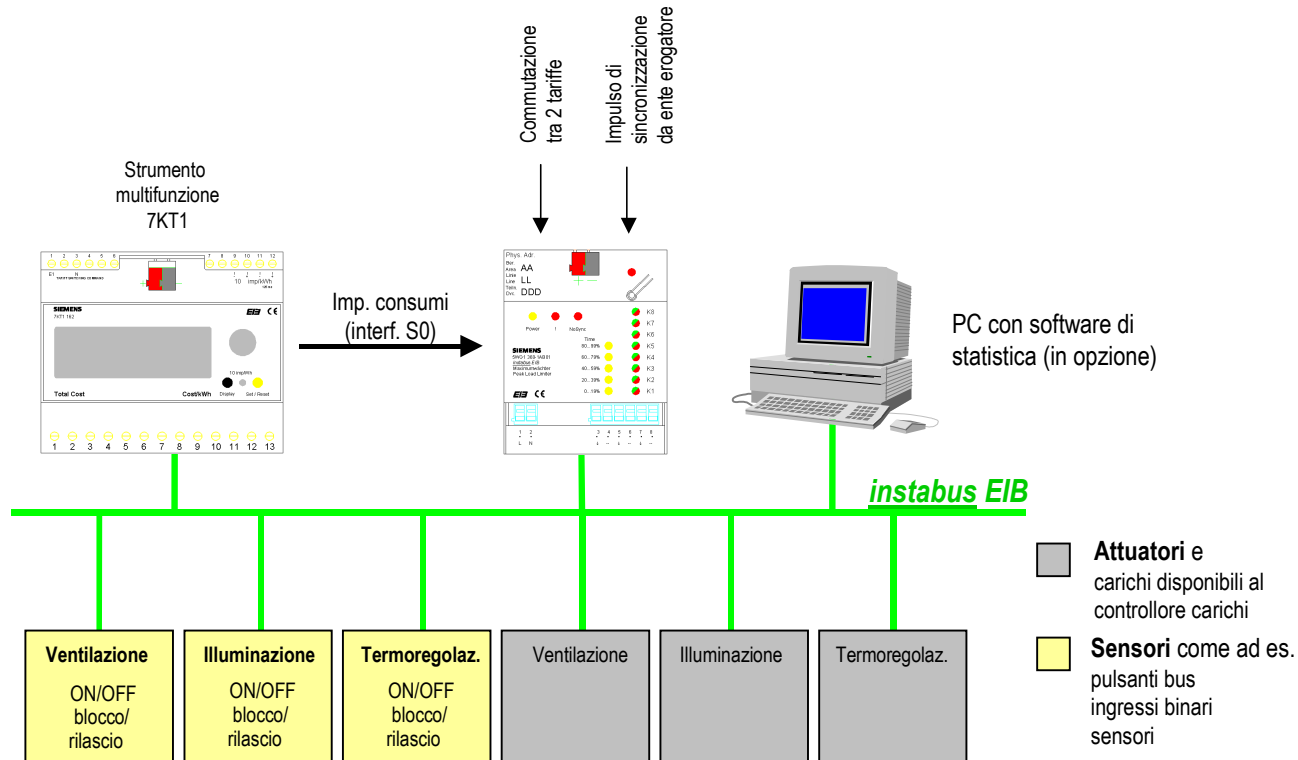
Commutazione tra 2 tariffe

Impulso di sincronizzazione da ente erogatore

Strumento multifunzione 7KT1

1 2 3 4 5 6 7 8 9 10 11 12

SIEMENS

7KT1 162

Total Cost

Cost/kWh

Display

Set / Reset

1 2 3 4 5 6 7 8 9 10 11 12 13

Imp. consumi (interf. S0)

Phys. Adr.

AA

LL

DDD

Power

NoSync

SIEMENS

Time

80...99%

60...79%

40...59%

20...39%

0...19%

K8 K7 K6 K5 K4 K3 K2 K1

PC con software di statistica (in opzione)

instabus EIB

Attuatori e carichi disponibili al controllore carichi

Sensori come ad es. pulsanti bus ingressi binari sensori

Ventilazione
ON/OFF
blocco/
rilascio

Illuminazione
ON/OFF
blocco/
rilascio

Termoregolaz.
ON/OFF
blocco/
rilascio

Ventilazione

Illuminazione

Termoregolaz.